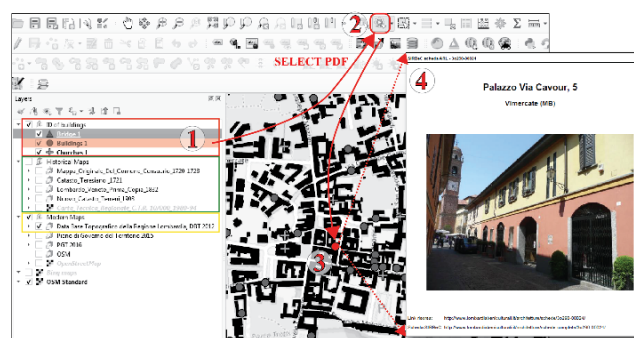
2
SELECT PDF
4
Layers
3D buildings
Bridge 1
Buildings 1
Churches 1
1
Historical Maps
Mappa_Originale_Del_Comune_Censuario_1720 1723
Catasto_Teresiano_1721
Lombardo_Veneto_Primo_Copia_1852
Nuovo_Catasto_Terreni_1898
Modern Maps
Data Base Topografico della Regione Lombardia_DBT 2012
OSM
OSM Standard
3
Palazzo Via Cavour, 5
Vimercate (MB)
Link scheda: http://www.lombardiabeniculturali.it/architetture/schede/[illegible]